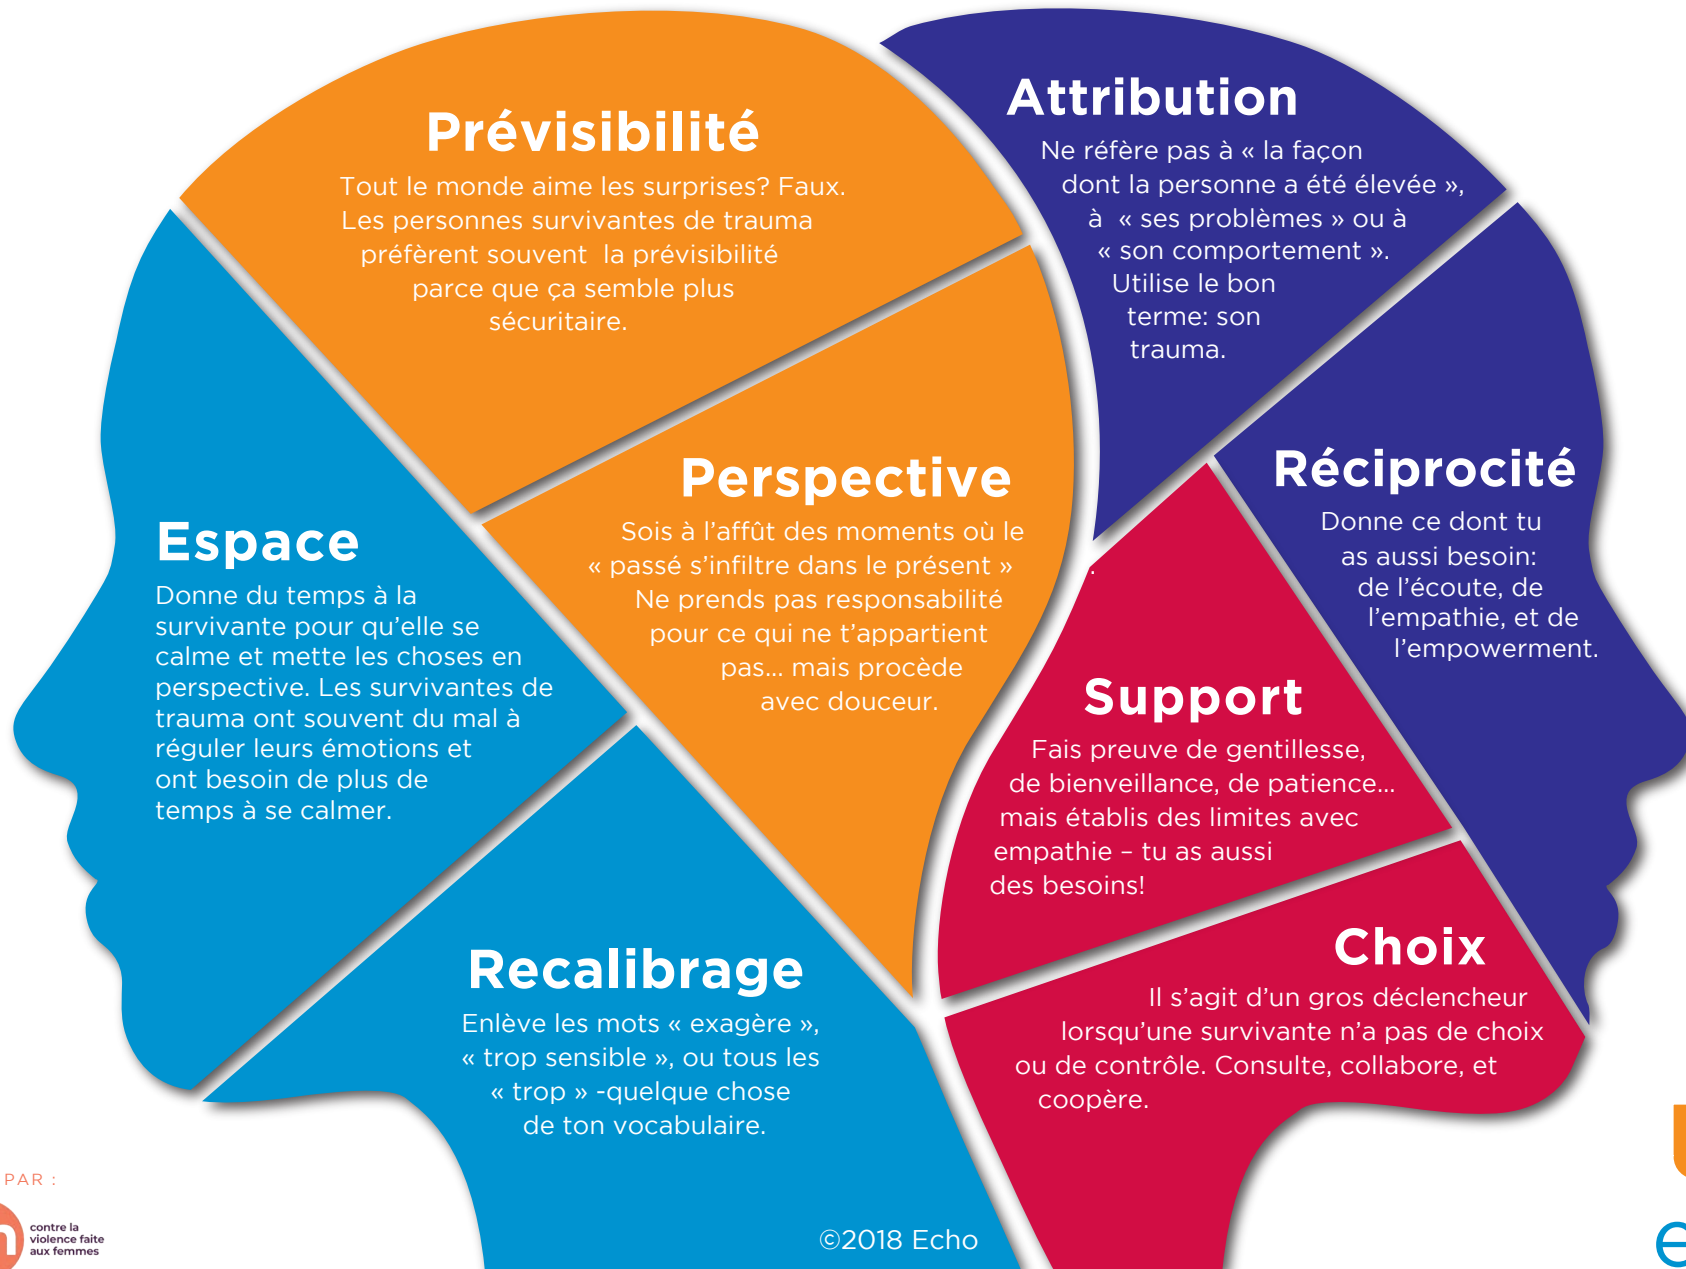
Prévisibilité
Tout le monde aime les surprises? Faux. Les personnes survivantes de trauma préfèrent souvent la prévisibilité parce que ça semble plus sécuritaire.

Attribution
Ne réfère pas à « la façon dont la personne a été élevée », à « ses problèmes » ou à « son comportement ». Utilise le bon terme: son trauma.

Perspective
Sois à l'affût des moments où le « passé s'infiltre dans le présent » Ne prends pas responsabilité pour ce qui ne t'appartient pas... mais procède avec douceur.

Espace
Donne du temps à la survivante pour qu'elle se calme et mette les choses en perspective. Les survivantes de trauma ont souvent du mal à réguler leurs émotions et ont besoin de plus de temps à se calmer.

Réciprocité
Donne ce dont tu as aussi besoin: de l'écoute, de l'empathie, et de l'empowerment.

Support
Fais preuve de gentillesse, de bienveillance, de patience... mais établis des limites avec empathie – tu as aussi des besoins!

Choix
Il s'agit d'un gros déclencheur lorsqu'une survivante n'a pas de choix ou de contrôle. Consulte, collabore, et coopère.

Recalibrage
Enlève les mots « exagère », « trop sensible », ou tous les « trop » -quelque chose de ton vocabulaire.

PAR :
contre la violence faite aux femmes

©2018 Echo